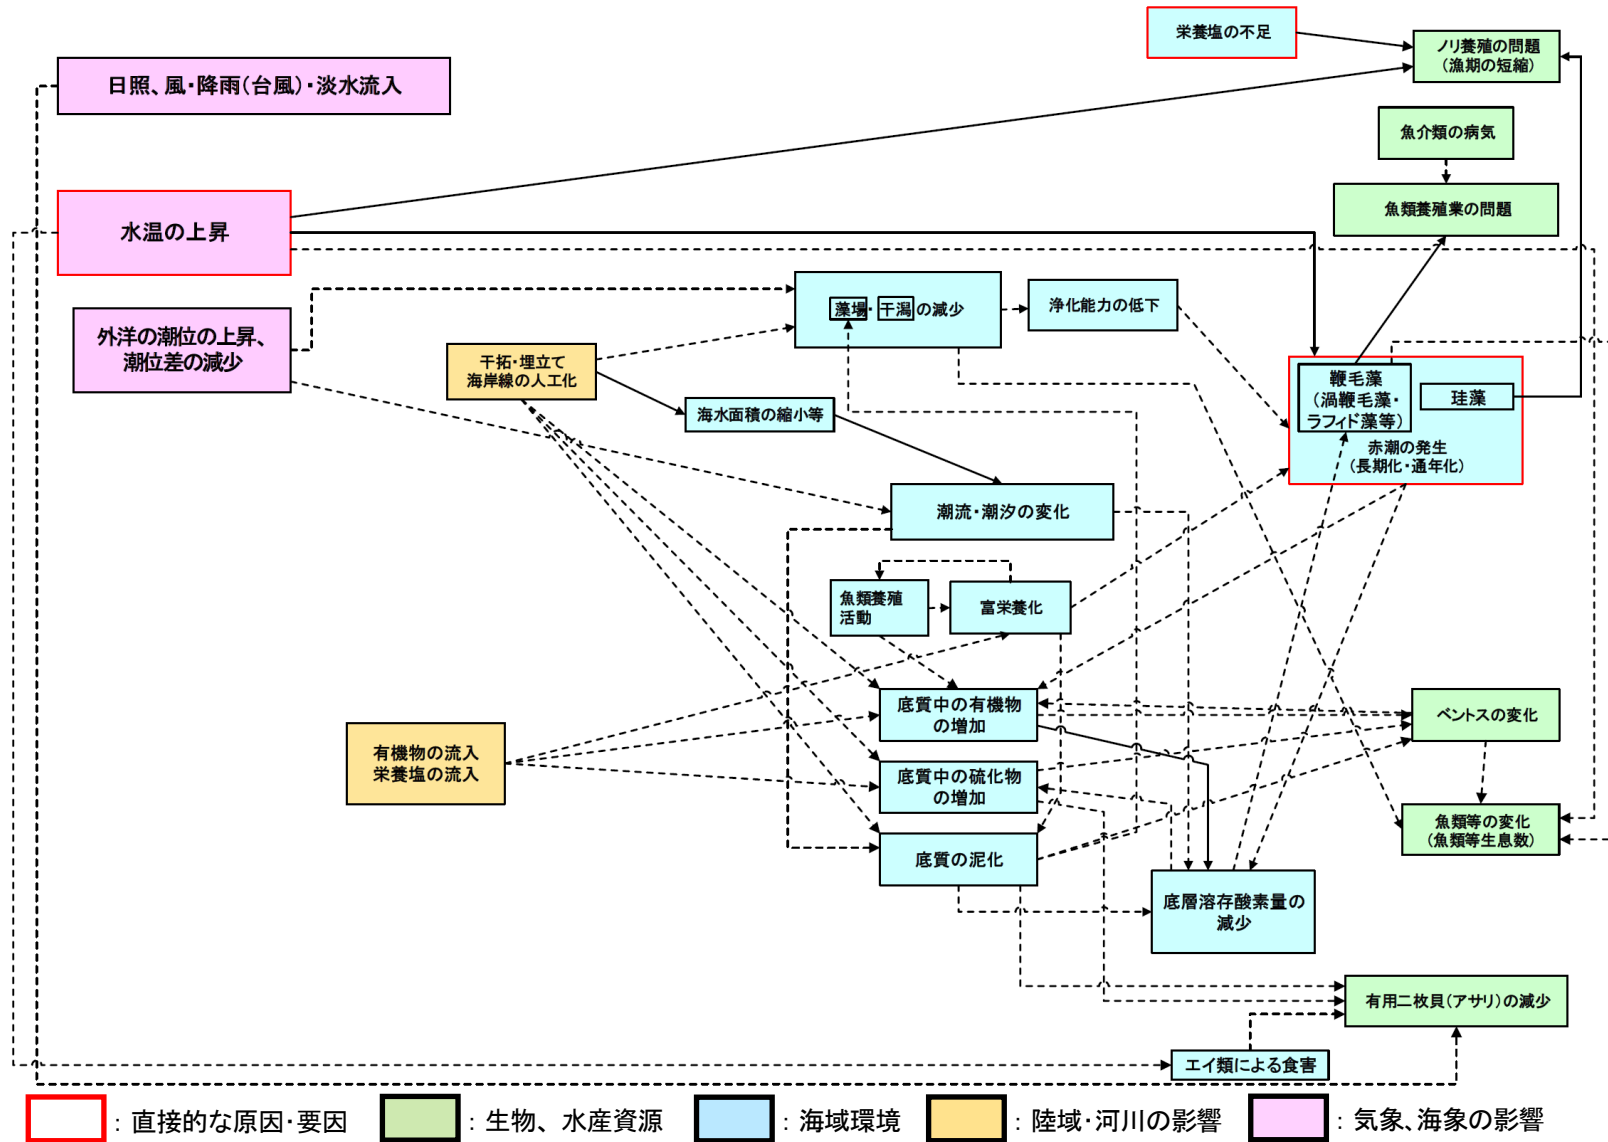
栄養塩の不足

ノリ養殖の問題
（漁期の短縮）

日照、風・降雨（台風）・淡水流入

魚介類の病気

水温の上昇

魚類養殖業の問題

藻場・干潟の減少

浄化能力の低下

外洋の潮位の上昇、
潮位差の減少

干拓・埋立て
海岸線の人工化

鞭毛藻
（渦鞭毛藻・
ラフィド藻等）

珪藻

海水面積の縮小等

赤潮の発生
（長期化・通年化）

潮流・潮汐の変化

魚類養殖
活動

富栄養化

底質中の有機物
の増加

ベントスの変化

有機物の流入
栄養塩の流入

底質中の硫化物
の増加

魚類等の変化
（魚類等生息数）

底質の泥化

底層溶存酸素量の
減少

有用二枚貝（アサリ）の減少

エイ類による食害

：直接的な原因・要因　：生物、水産資源　：海域環境　：陸域・河川の影響　：気象、海象の影響